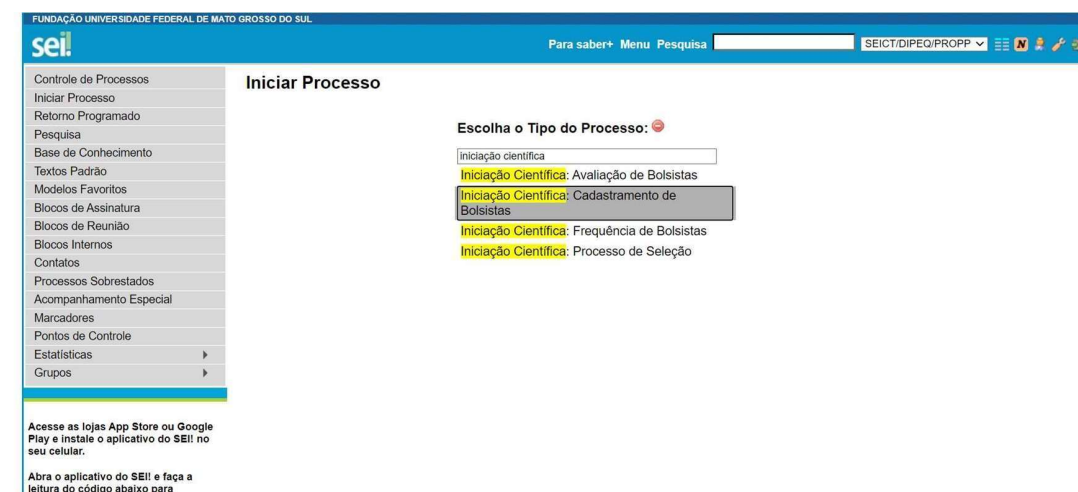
FUNDAÇÃO UNIVERSIDADE FEDERAL DE MATO GROSSO DO SUL

sei!

Para saber+ Menu Pesquisa

SEICT/DIPEQ/PROPP

Controle de Processos
Iniciar Processo
Retorno Programado
Pesquisa
Base de Conhecimento
Textos Padrão
Modelos Favoritos
Blocos de Assinatura
Blocos de Reunião
Blocos Internos
Contatos
Processos Sobrestados
Acompanhamento Especial
Marcadores
Pontos de Controle
Estatísticas
Grupos

Acesse as lojas App Store ou Google Play e instale o aplicativo do SEI! no seu celular.

Abra o aplicativo do SEI! e faça a leitura do código abaixo para

Iniciar Processo

Escolha o Tipo do Processo:

iniciação cientifica

Iniciação Científica: Avaliação de Bolsistas
Iniciação Científica: Cadastramento de Bolsistas
Iniciação Científica: Frequência de Bolsistas
Iniciação Científica: Processo de Seleção